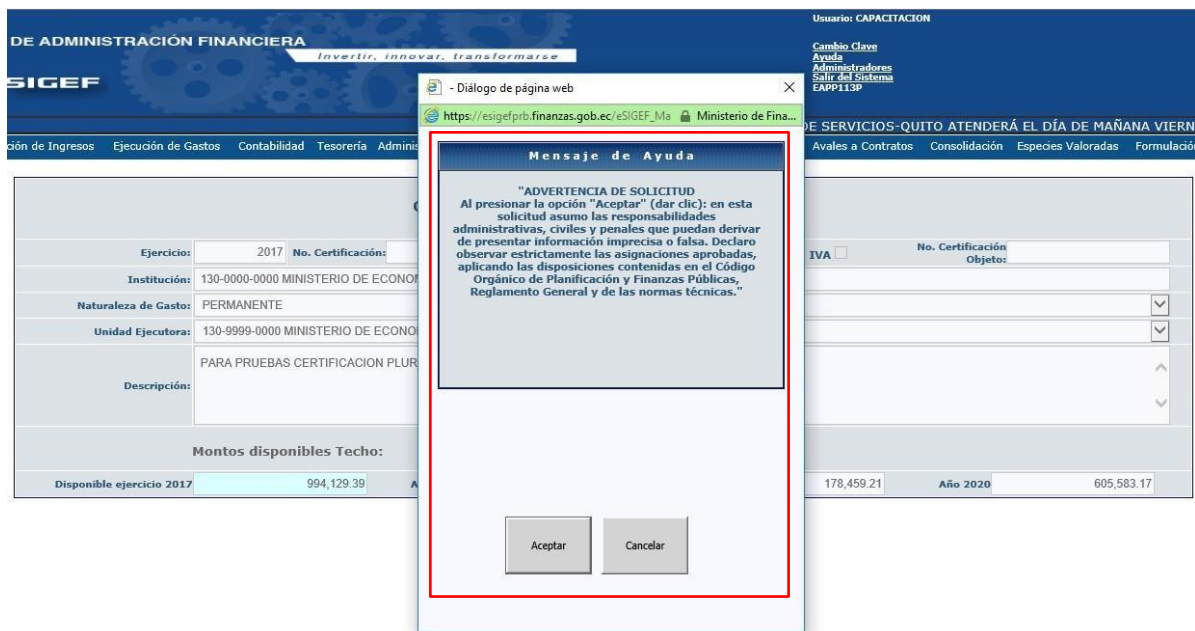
DE ADMINISTRACIÓN FINANCIERA
Invertir, innovar, transformarse
SIGEF

Usuario: CAPACITACION
Cambio Clave
Ayuda
Administradores
Salir del Sistema
EAPP113P

DE SERVICIOS-QUITO ATENDERÁ EL DÍA DE MAÑANA VIERN

ción de Ingresos  Ejecución de Gastos  Contabilidad  Tesorería  Adminis  Avales a Contratos  Consolidación  Especies Valoradas  Formulación

- Diálogo de página web
https://esigefprb.finanzas.gob.ec/eSIGEF_Ma  Ministerio de Fina...

Mensaje de Ayuda

"ADVERTENCIA DE SOLICITUD
Al presionar la opción "Aceptar" (dar clic): en esta solicitud asumo las responsabilidades administrativas, civiles y penales que puedan derivar de presentar información imprecisa o falsa. Declaro observar estrictamente las asignaciones aprobadas, aplicando las disposiciones contenidas en el Código Orgánico de Planificación y Finanzas Públicas, Reglamento General y de las normas técnicas."

Aceptar  Cancelar

C
Ejercicio: 2017  No. Certificación:
IVA
No. Certificación Objeto:
Institución: 130-0000-0000 MINISTERIO DE ECONOM
Naturaleza de Gasto: PERMANENTE
Unidad Ejecutora: 130-9999-0000 MINISTERIO DE ECONOM
Descripción: PARA PRUEBAS CERTIFICACION PLUR

Montos disponibles Techo:
Disponible ejercicio 2017  994,129.39  A
178,459.21  Año 2020  605,583.17